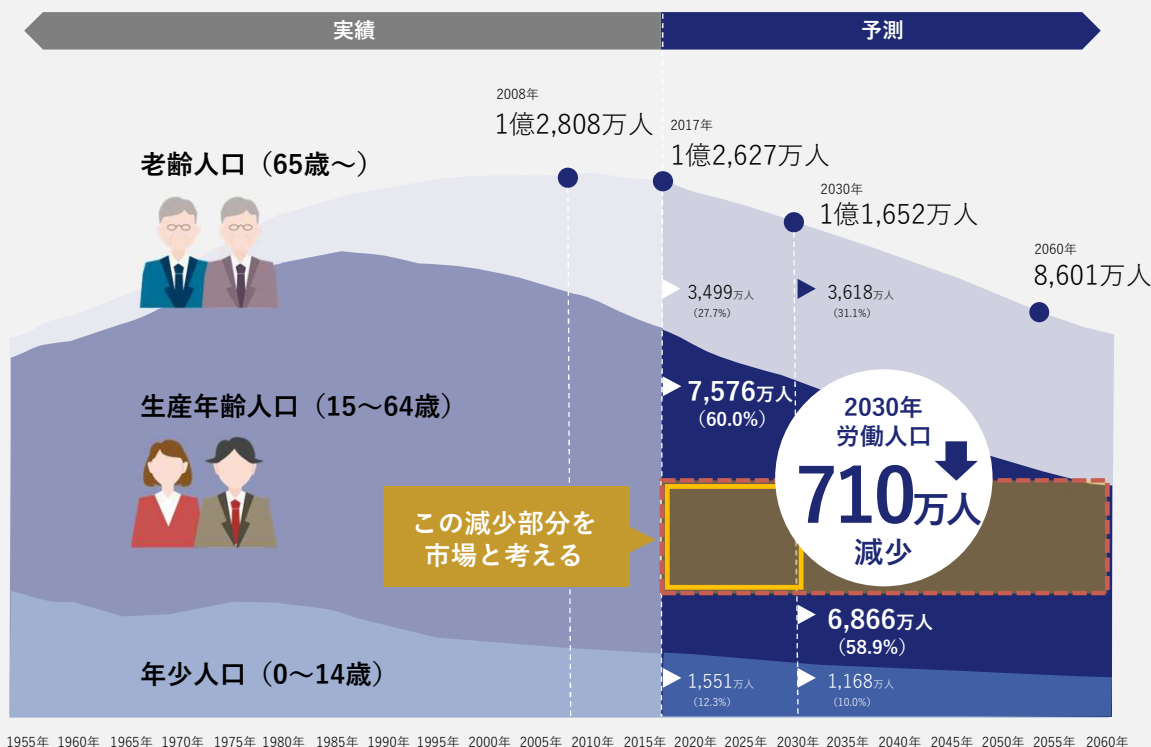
実績

予測

2008年
1億2,808万人

2017年
1億2,627万人

2030年
1億1,652万人

2060年
8,601万人

老齢人口（65歳～）

3,499万人
（27.7%）

3,618万人
（31.1%）

生産年齢人口（15～64歳）

7,576万人
（60.0%）

2030年
労働人口
710万人
減少

この減少部分を
市場と考える

6,866万人
（58.9%）

年少人口（0～14歳）

1,551万人
（12.3%）

1,168万人
（10.0%）

1955年 1960年 1965年 1970年 1975年 1980年 1985年 1990年 1995年 2000年 2005年 2010年 2015年 2020年 2025年 2030年 2035年 2040年 2045年 2050年 2055年 2060年